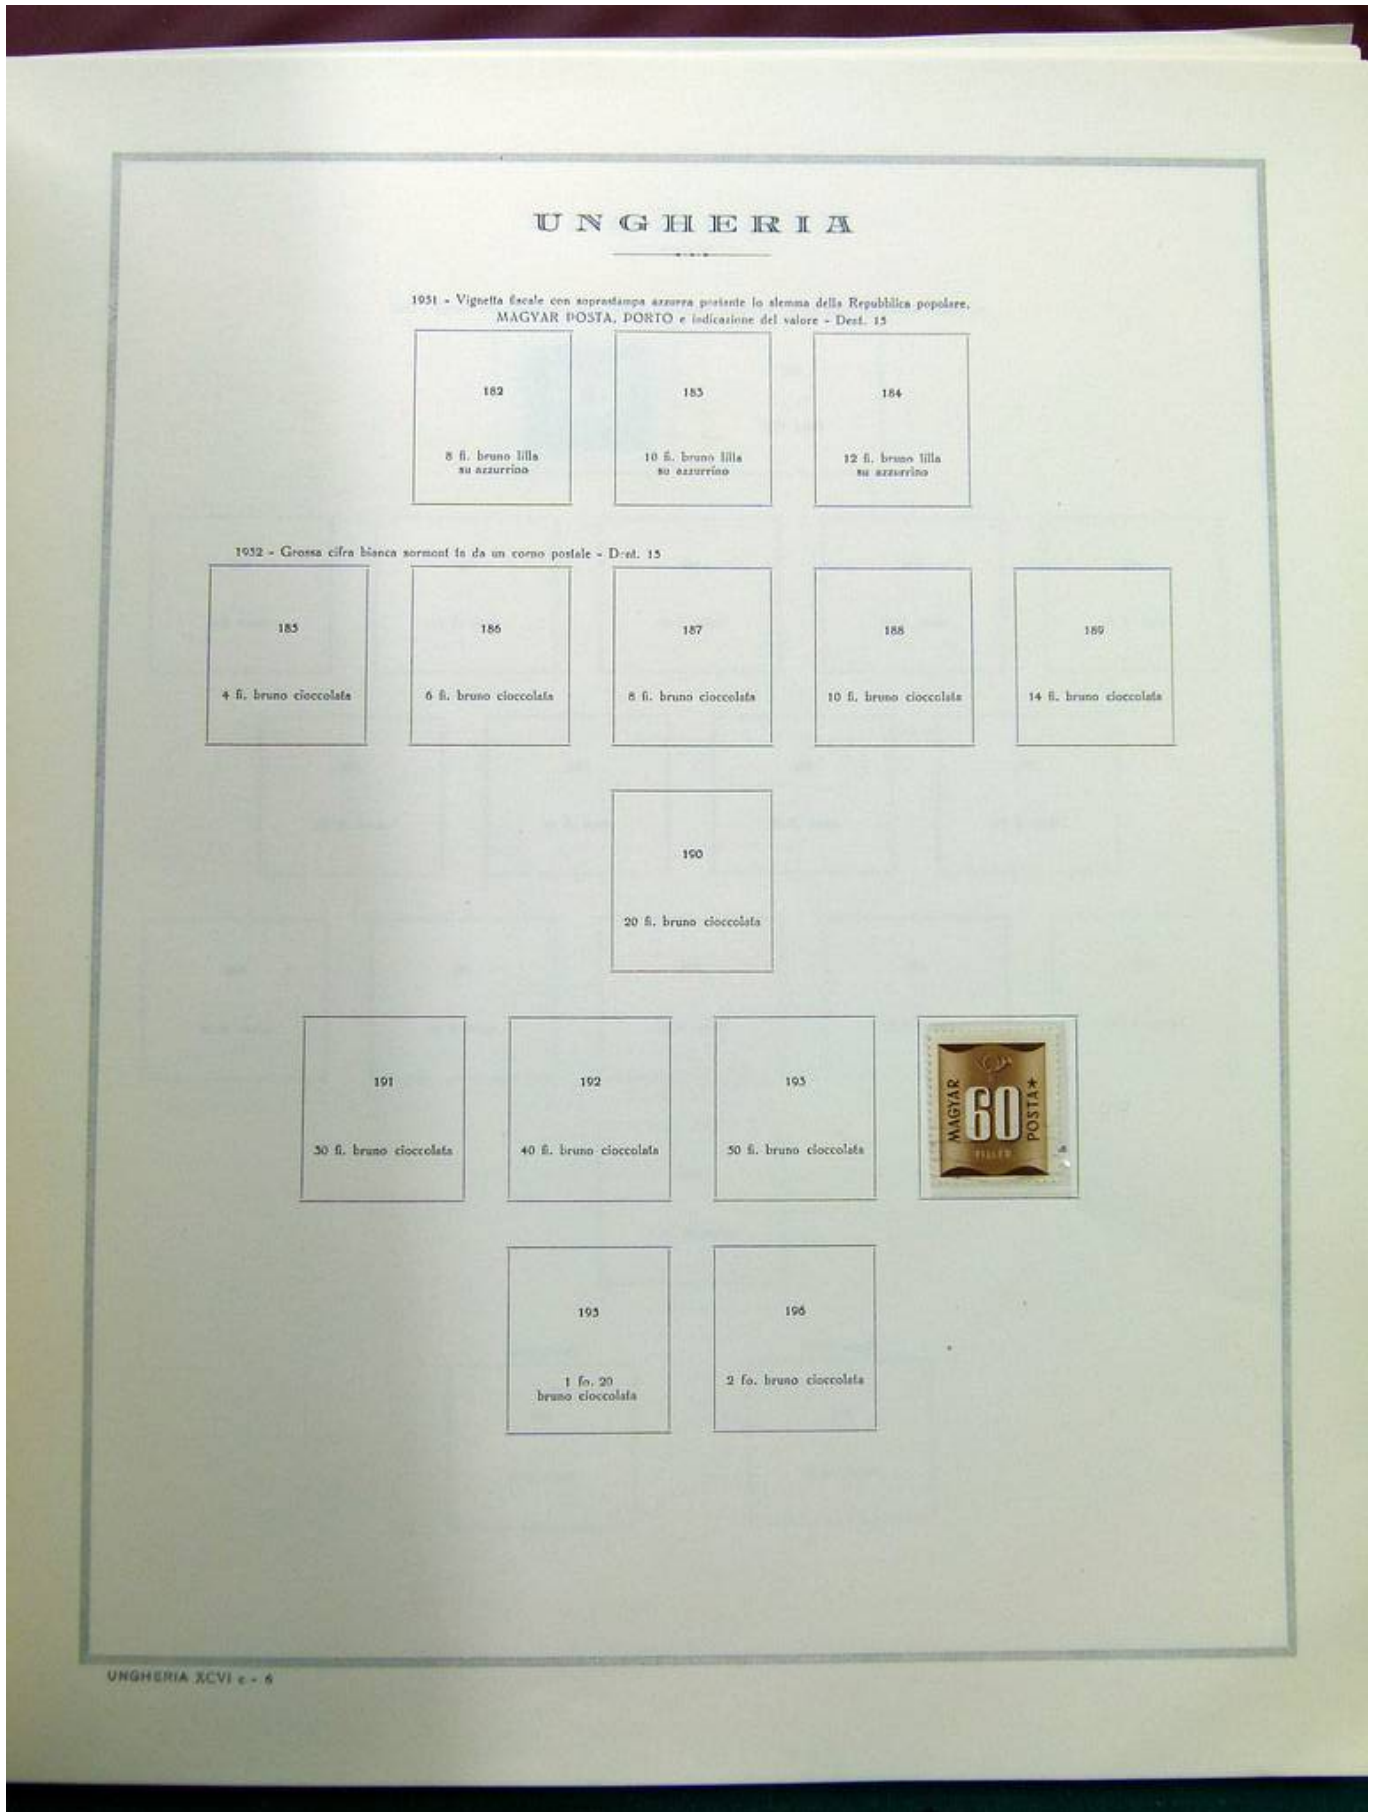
UNGHERIA

1951 - Vignetta fiscale con soprastampa azzurra portante lo stemma della Repubblica popolare, MAGYAR POSTA, PORTO e indicazione del valore - Dent. 15

182
8 fi. bruno lilla su azzurrino

183
10 fi. bruno lilla su azzurrino

184
12 fi. bruno lilla su azzurrino

1952 - Grossa cifra bianca sormontata da un corno postale - Dent. 15

185
4 fi. bruno cioccolata

186
6 fi. bruno cioccolata

187
8 fi. bruno cioccolata

188
10 fi. bruno cioccolata

189
14 fi. bruno cioccolata

190
20 fi. bruno cioccolata

191
30 fi. bruno cioccolata

192
40 fi. bruno cioccolata

193
50 fi. bruno cioccolata

MAGYAR 60 POSTA
FILLÉR

195
1 fo. 20 bruno cioccolata

196
2 fo. bruno cioccolata

UNGHERIA XCVI c - 6